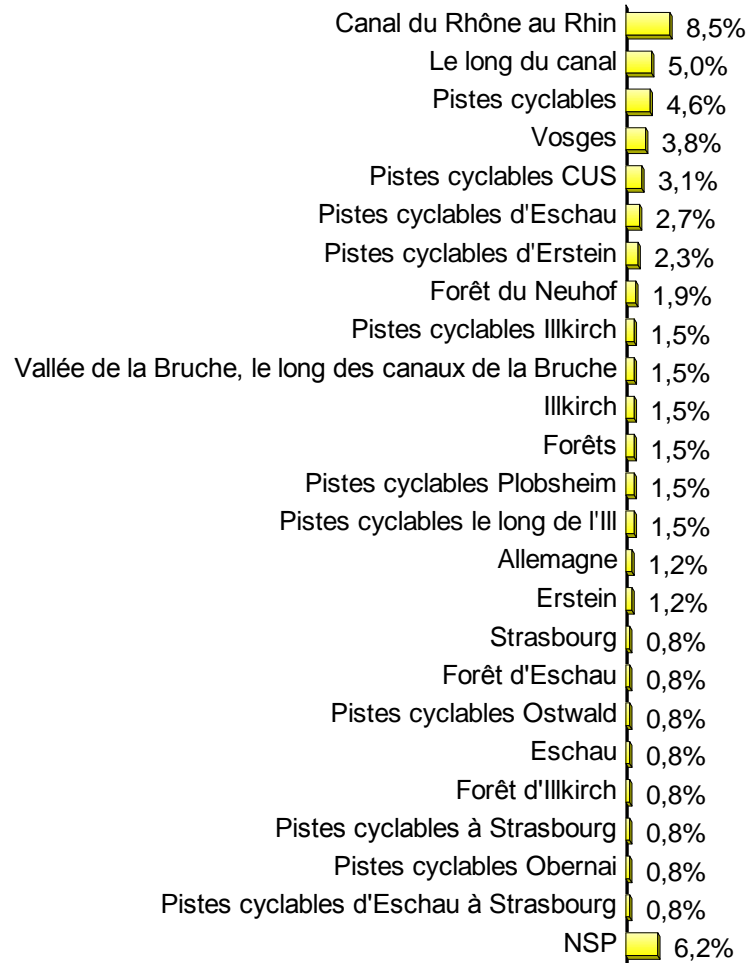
Canal du Rhône au Rhin 8,5%
Le long du canal 5,0%
Pistes cyclables 4,6%
Vosges 3,8%
Pistes cyclables CUS 3,1%
Pistes cyclables d'Eschau 2,7%
Pistes cyclables d'Erstein 2,3%
Forêt du Neuhof 1,9%
Pistes cyclables Illkirch 1,5%
Vallée de la Bruche, le long des canaux de la Bruche 1,5%
Illkirch 1,5%
Forêts 1,5%
Pistes cyclables Plobsheim 1,5%
Pistes cyclables le long de l'Ill 1,5%
Allemagne 1,2%
Erstein 1,2%
Strasbourg 0,8%
Forêt d'Eschau 0,8%
Pistes cyclables Ostwald 0,8%
Eschau 0,8%
Forêt d'Illkirch 0,8%
Pistes cyclables à Strasbourg 0,8%
Pistes cyclables Obernai 0,8%
Pistes cyclables d'Eschau à Strasbourg 0,8%
NSP 6,2%